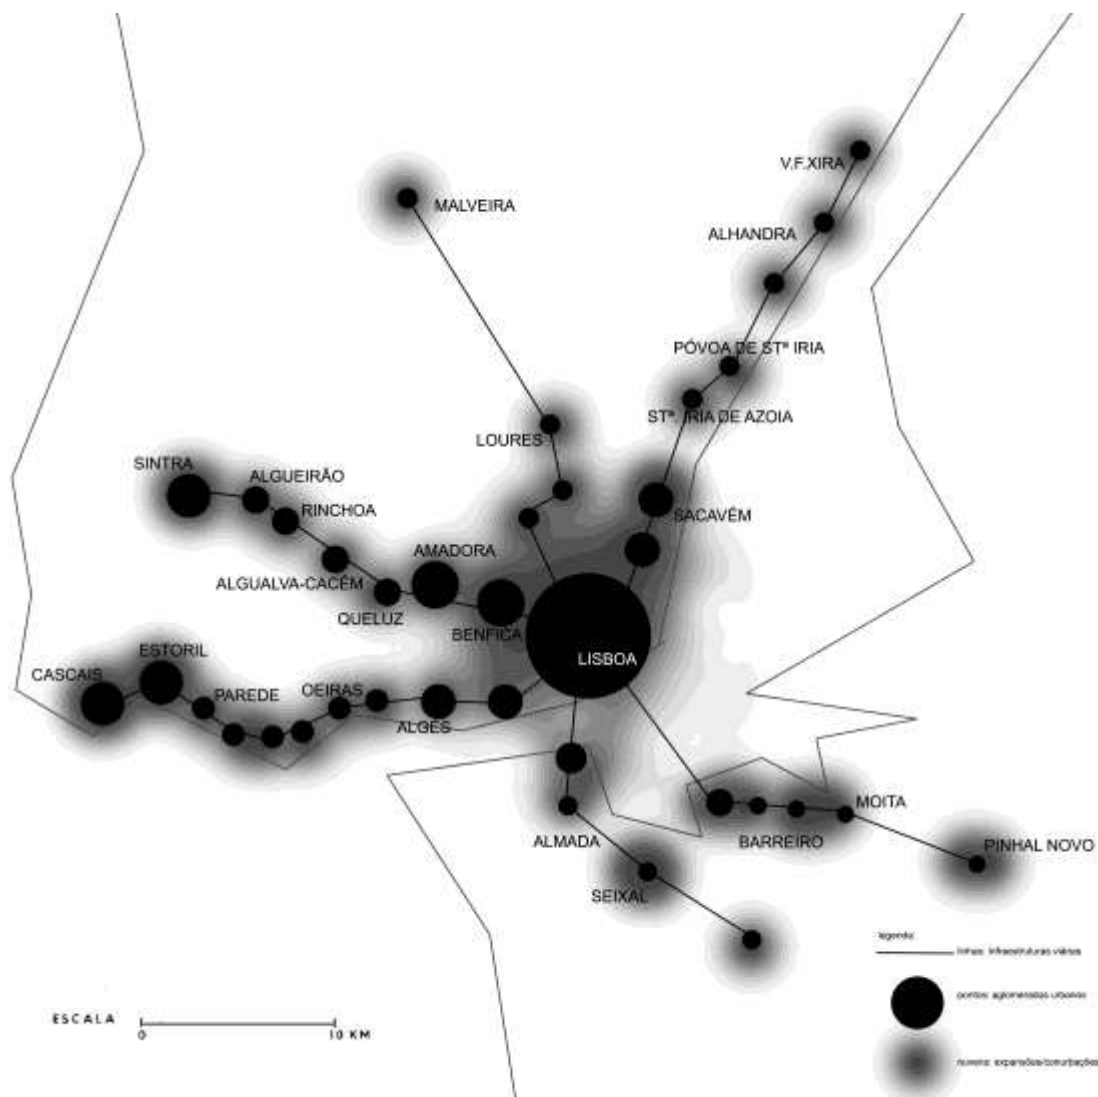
V.F.XIRA

MALVEIRA

ALHANDRA

PÓVOA DE STª IRIA

STª. IRIA DE AZOIA

LOURES

SINTRA

ALGUEIRÃO

RINCHOA

SACAVÉM

AMADORA

ALGUALVA-CACÉM

QUELUZ

BENFICA

LISBOA

CASCAIS

ESTORIL

PAREDE

OEIRAS

ALGÉS

ALMADA

BARREIRO

MOITA

PINHAL NOVO

SEIXAL

legenda:

linhas: infraestruturas viárias

pontos: aglomerados urbanos

nuvens: expansões/conurbações

ESCALA

0

10 KM